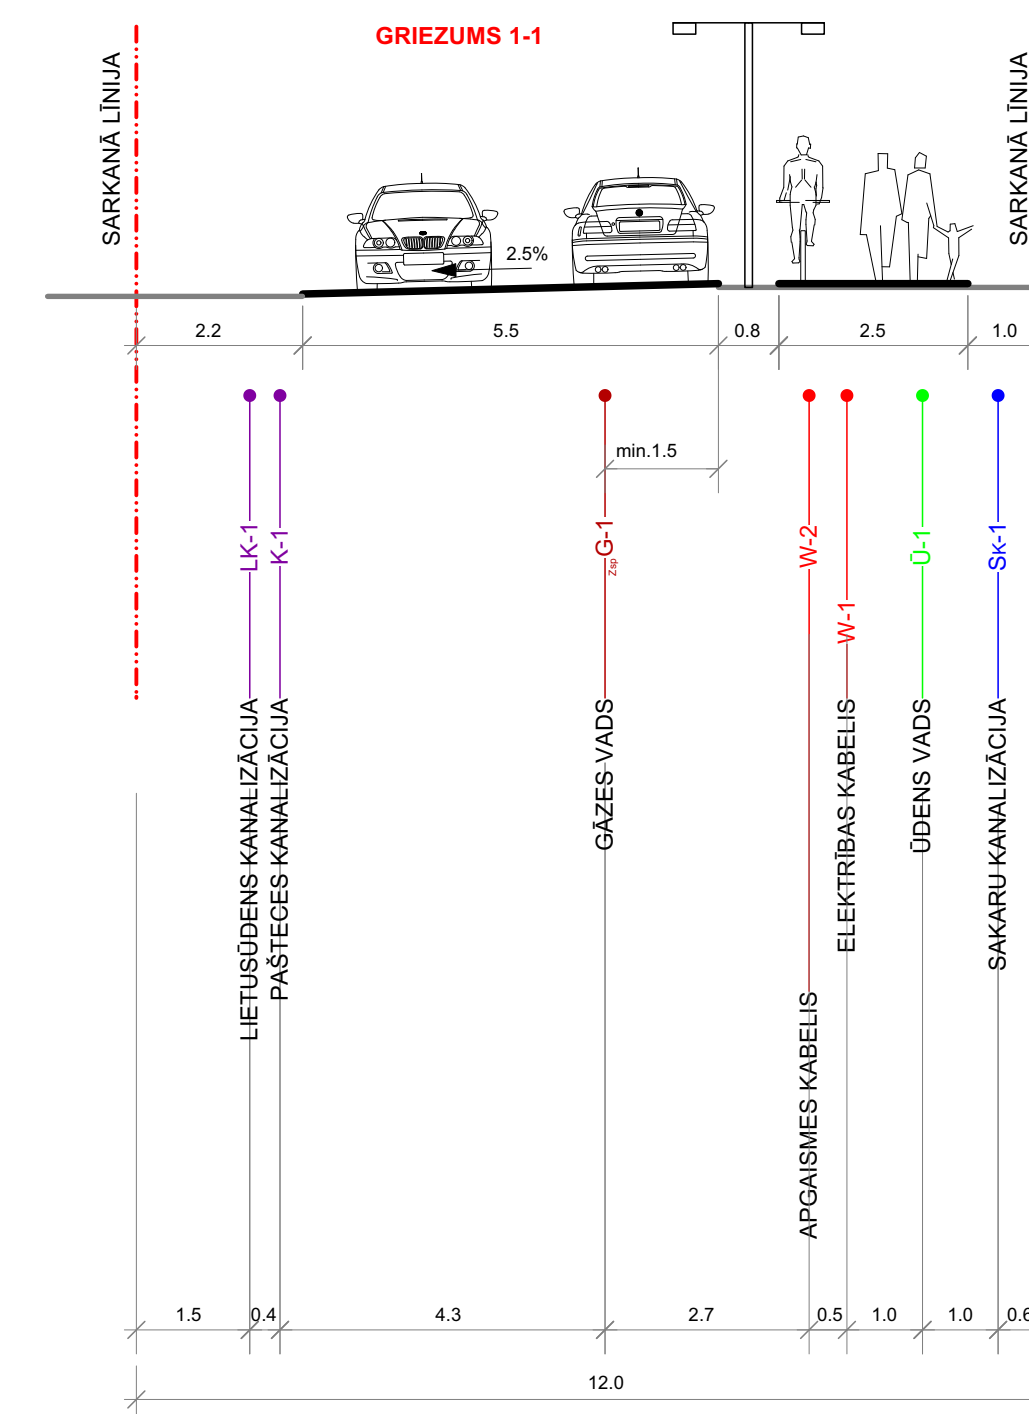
GRIEZUMS 1-1

SARKANĀ LĪNIJA

SARKANĀ LĪNIJA

2.5%

2.2
5.5
0.8
2.5
1.0

min.1.5

LK-1
K-1
G-1
zsp
W-2
W-1
Ū-1
Sk-1

LIETUSŪDENS KANALIZĀCIJA
PAŠTECES KANALIZĀCIJA
GĀZES VADS
APGAISMES KABELIS
ELEKTRĪBAS KABELIS
ŪDENS VADS
SAKARU KANALIZĀCIJA

1.5
0.4
4.3
2.7
0.5
1.0
1.0
0.6

12.0